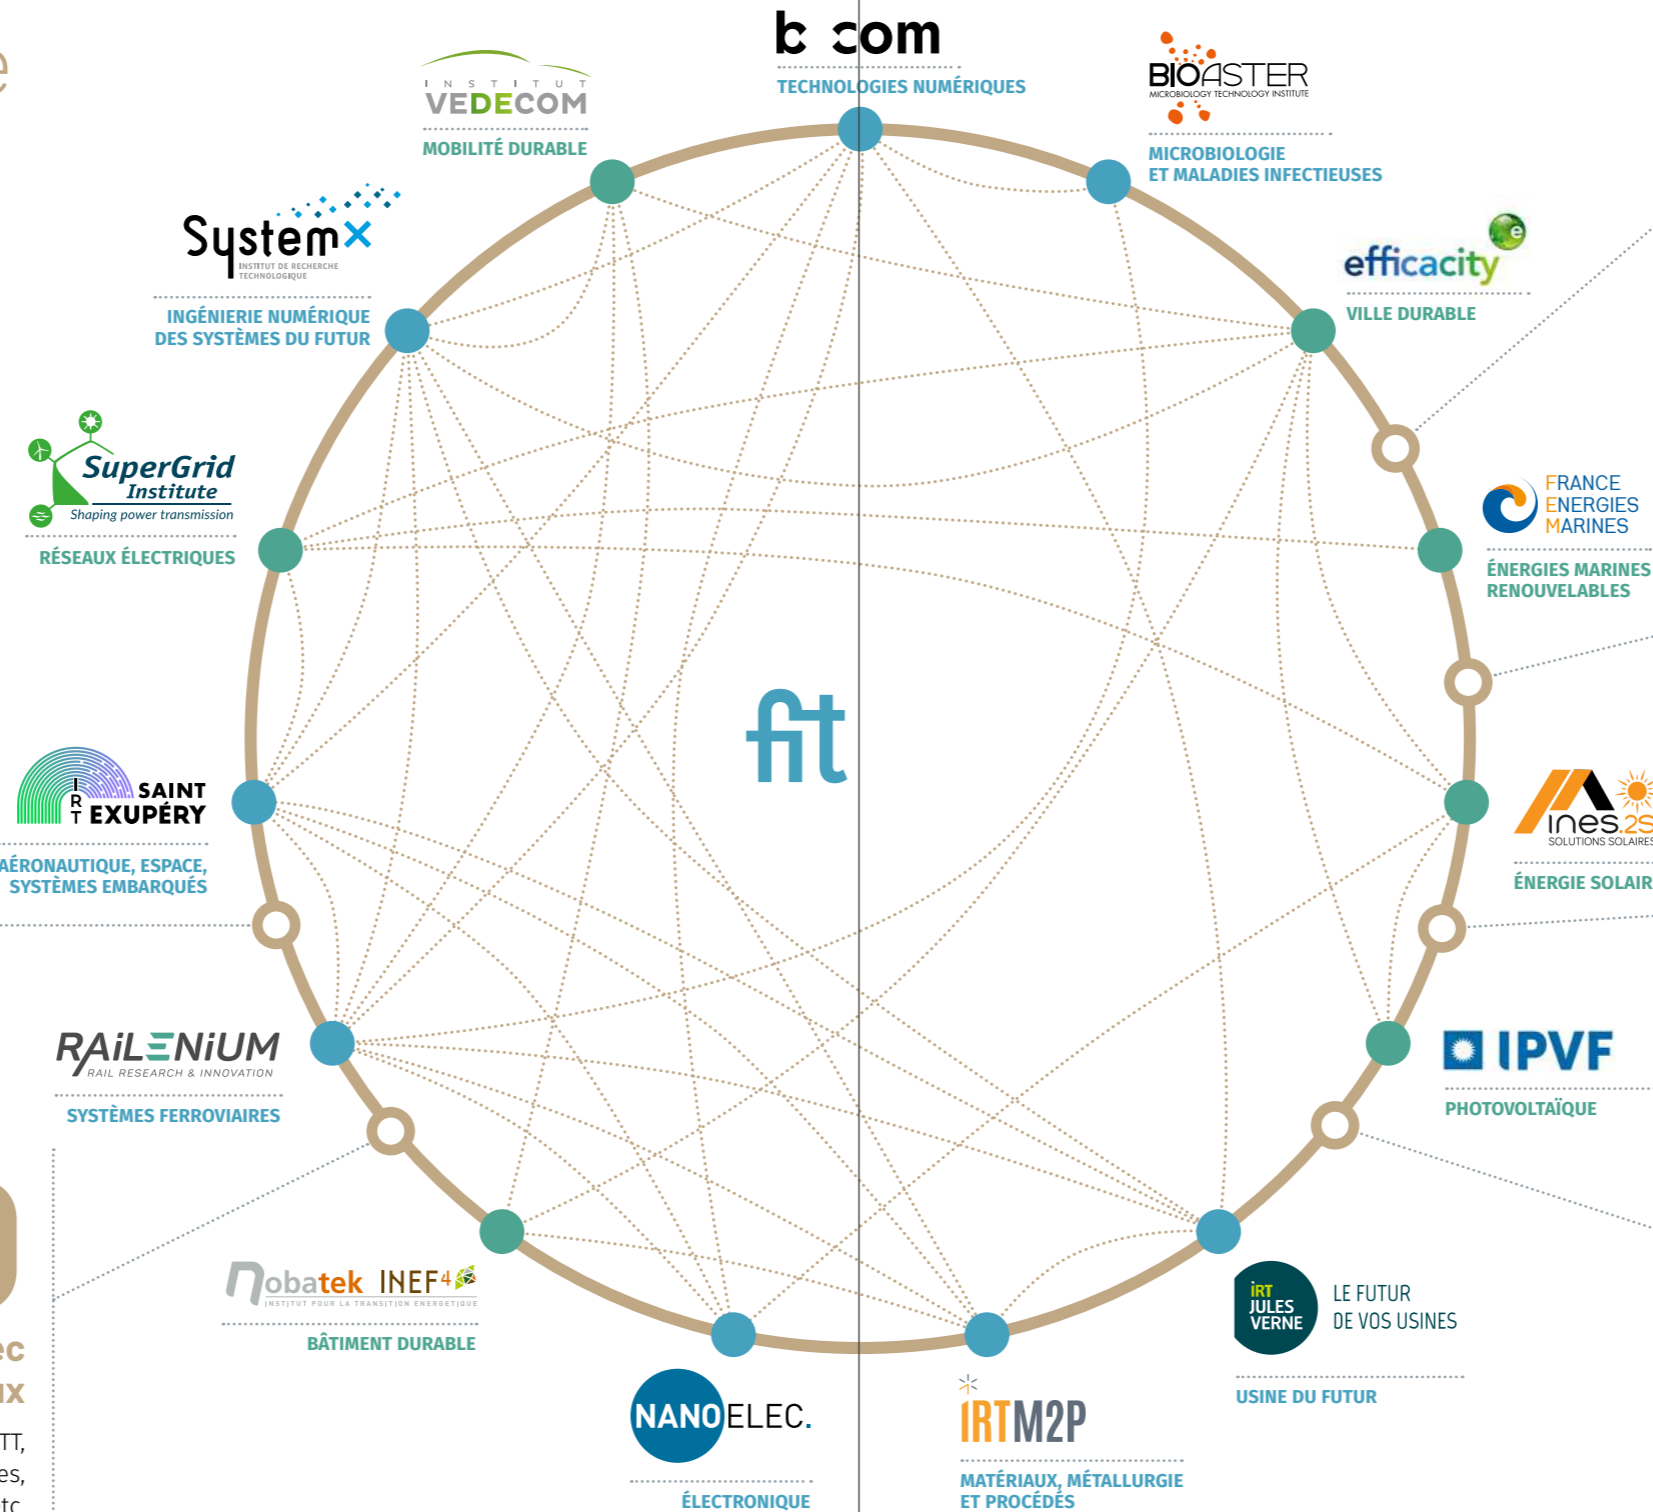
b com
TECHNOLOGIES NUMÉRIQUES

INSTITUT VEDECOM
MOBILITÉ DURABLE

BIOASTER
MICROBIOLOGY TECHNOLOGY INSTITUTE
MICROBIOLOGIE ET MALADIES INFECTIEUSES

SystemX
INSTITUT DE RECHERCHE TECHNOLOGIQUE
INGÉNIERIE NUMÉRIQUE DES SYSTÈMES DU FUTUR

efficacity
VILLE DURABLE

SuperGrid Institute
Shaping power transmission
RÉSEAUX ÉLECTRIQUES

FRANCE ENERGIES MARINES
ÉNERGIES MARINES RENOUVELABLES

fit

IRT SAINT EXUPÉRY
AÉRONAUTIQUE, ESPACE, SYSTÈMES EMBARQUÉS

ines.2S
SOLUTIONS SOLAIRES
ÉNERGIE SOLAIR

RAILENIUM
RAIL RESEARCH & INNOVATION
SYSTÈMES FERROVIAIRES

IPVF
PHOTOVOLTAÏQUE

Nobatek INEF4
INSTITUT POUR LA TRANSITION ENERGETIQUE
BÂTIMENT DURABLE

IRT JULES VERNE
LE FUTUR DE VOS USINES
USINE DU FUTUR

NANOELEC.
ÉLECTRONIQUE

IRT M2P
MATÉRIAUX, MÉTALLURGIE ET PROCÉDÉS

ec
IX
TT,
es,
tc